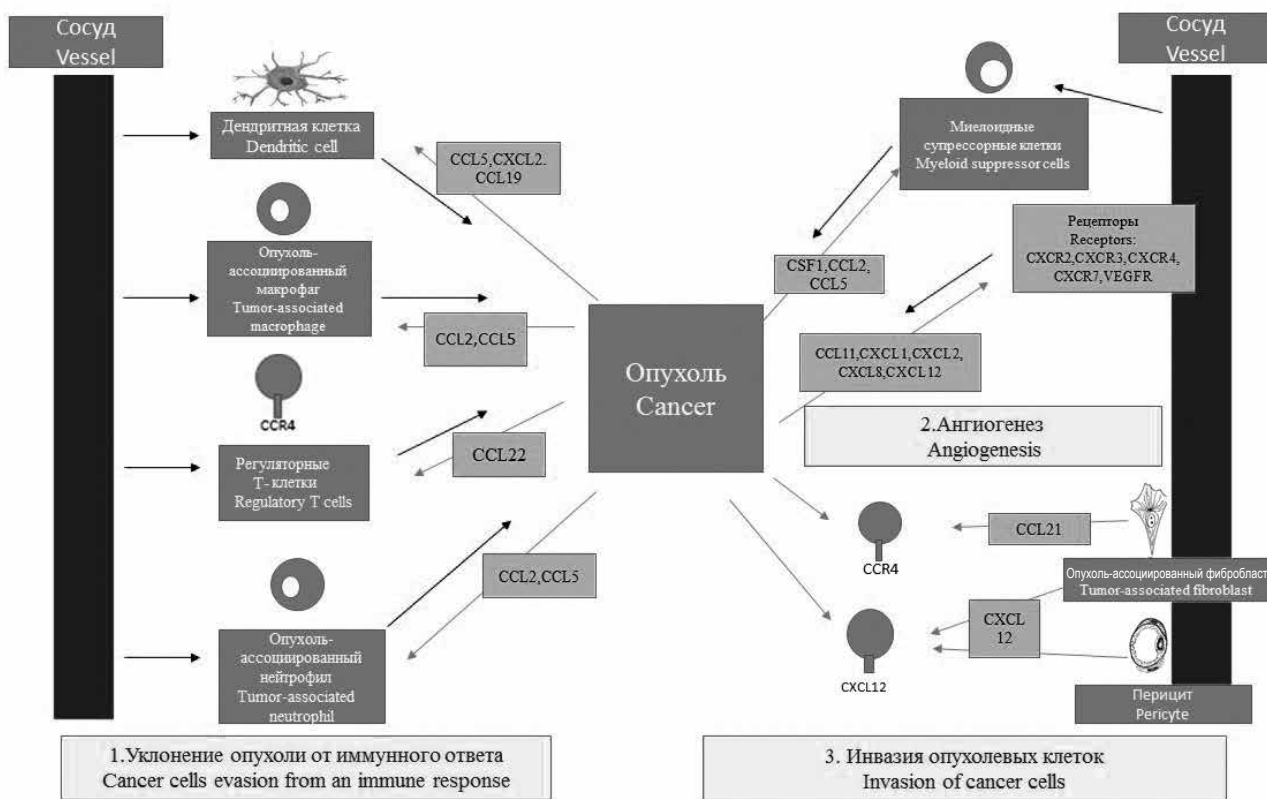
Сосуд
Vessel

Дендритная клетка
Dendritic cell

CCL5,CXCL2.
CCL19

Опухоль-ассоциированный макрофаг
Tumor-associated macrophage

CCL2,CCL5

CCR4

Регуляторные Т- клетки
Regulatory T cells

CCL22

Опухоль-ассоциированный нейтрофил
Tumor-associated neutrophil

CCL2,CCL5

Опухоль
Cancer

Сосуд
Vessel

Миелоидные супрессорные клетки
Myeloid suppressor cells

CSF1,CCL2,
CCL5

Рецепторы
Receptors:
CXCR2,CXCR3,CXCR4,
CXCR7,VEGFR

CCL11,CXCL1,CXCL2,
CXCL8,CXCL12

2.Ангиогенез
Angiogenesis

CCL21

CCR4

Опухоль-ассоциированный фибробласт
Tumor-associated fibroblast

CXCL
12

CXCL12

Перицит
Pericyte

1.Уклонение опухоли от иммунного ответа
Cancer cells evasion from an immune response

3. Инвазия опухолевых клеток
Invasion of cancer cells